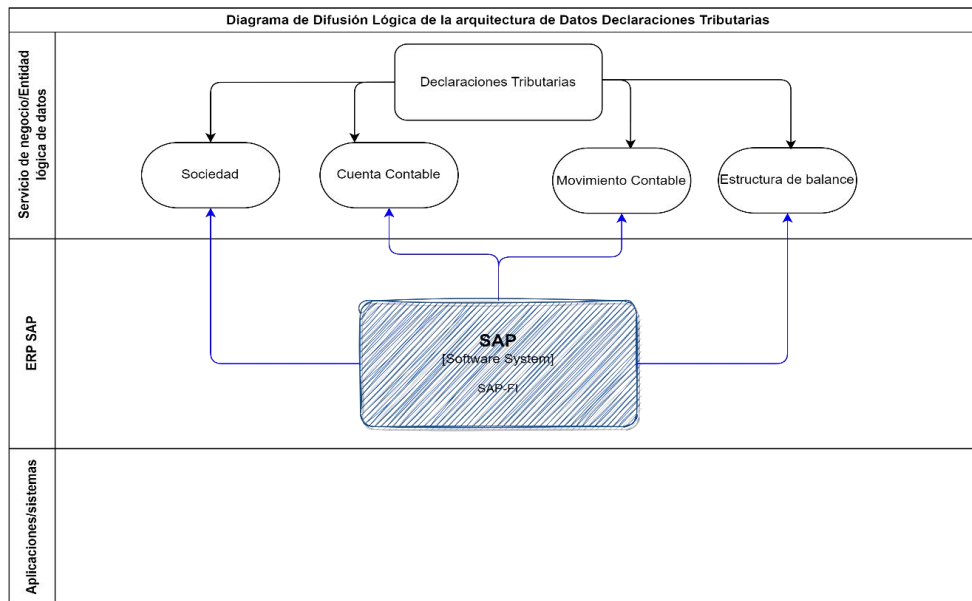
Diagrama de Difusión Lógica de la arquitectura de Datos Declaraciones Tributarias

Servicio de negocio/Entidad lógica de datos

Declaraciones Tributarias

Sociedad

Cuenta Contable

Movimiento Contable

Estructura de balance

ERP SAP

SAP
[Software System]
SAP-FI

Aplicaciones/sistemas